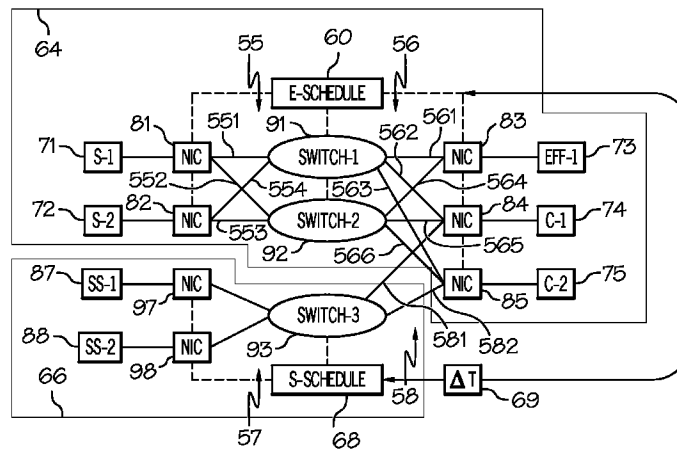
64
55
60
56
E-SCHEDULE
81
551
91
562
561
83
71
S-1
NIC
SWITCH-1
NIC
EFF-1
73
552
554
563
564
72
S-2
82
NIC
SWITCH-2
NIC
84
C-1
74
553
92
566
565
87
SS-1
NIC
NIC
C-2
75
97
SWITCH-3
85
581
88
SS-2
NIC
93
582
98
S-SCHEDULE
58
$\Delta$ T
66
69
57
68